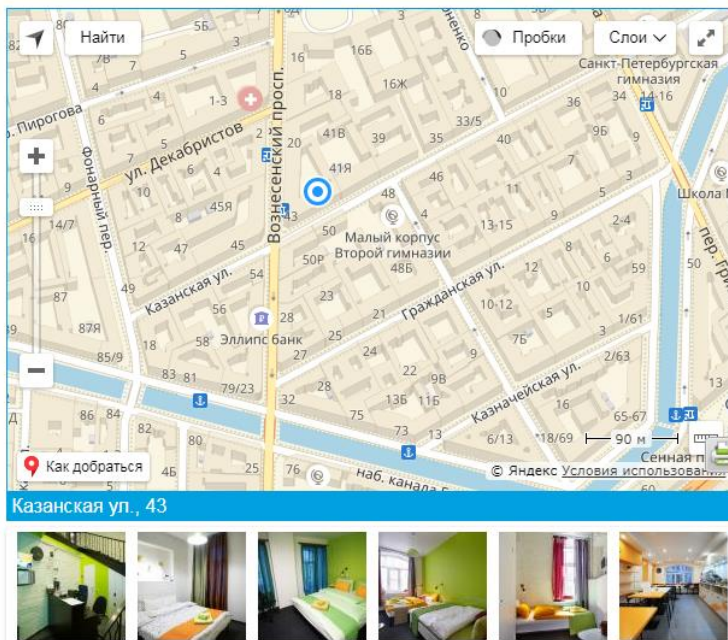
Найти
Пробки
Слои
Санкт-Петербургская гимназия
Школа
ул. Пирогова
ул. Декабристов
Вознесенский просп.
Фонарный пер.
Казанская ул.
Гражданская ул.
Казначейская ул.
Малый корпус Второй гимназии
Эллипс банк
наб. канала
Сенная
пер. Гр
5Б 3 7В 5 4 4 1-3 6 18 16Б 16Ж 10 36 34 14-16 33/5 40 41В 39 35 20 41Я 46 7 9Б 9 5 3 2 6 4 8 45Я 10 14/7 16 12 47 45 48 50 4 13-15 2-4 50Р 48Б 8 6 59 23 12 10-12 5 1/61 54 49 56 28 21 7Б 3 87Я 85/9 18 58 27 25 24 2/63 83 81 79/23 22 9В 28 32 13Б 11Б 16 65-67 86 84 75 73 13 6/13 18/69 82 80 4Б 25 76
90 м
Как добраться
© Яндекс Условия использования
Казанская ул., 43